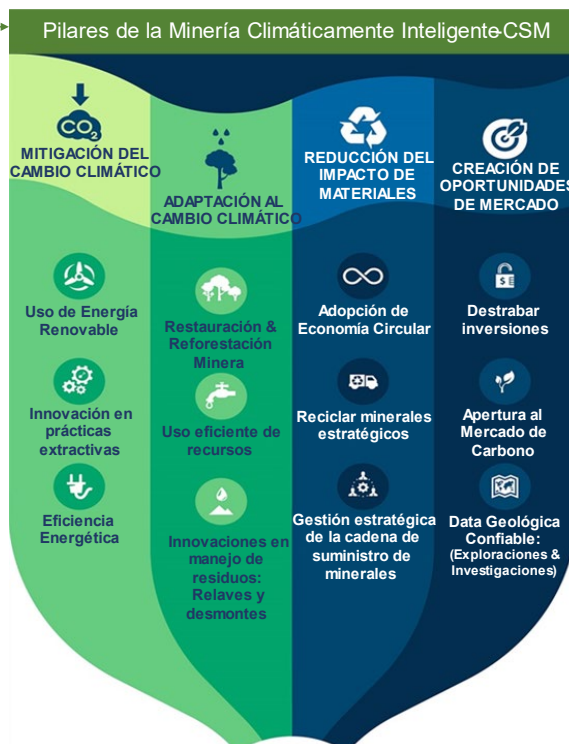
Pilares de la Minería Climáticamente Inteligente-CSM

$CO_2$

MITIGACIÓN DEL CAMBIO CLIMÁTICO

Uso de Energía Renovable

Innovación en prácticas extractivas

Eficiencia Energética

ADAPTACIÓN AL CAMBIO CLIMÁTICO

Restauración & Reforestación Minera

Uso eficiente de recursos

Innovaciones en manejo de residuos: Relaves y desmontes

REDUCCIÓN DEL IMPACTO DE MATERIALES

Adopción de Economía Circular

Reciclar minerales estratégicos

Gestión estratégica de la cadena de suministro de minerales

CREACIÓN DE OPORTUNIDADES DE MERCADO

Destrabar inversiones

Apertura al Mercado de Carbono

Data Geológica Confiable: (Exploraciones & Investigaciones)